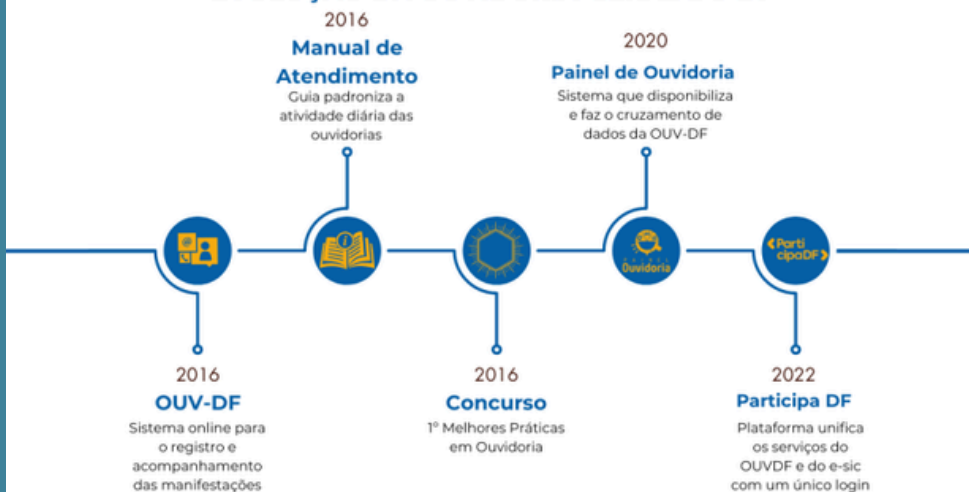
2016
Manual de Atendimento
Guia padroniza a atividade diária das ouvidorias

2020
Painel de Ouvidoria
Sistema que disponibiliza e faz o cruzamento de dados da OUV-DF

Painel Ouvidoria

Parti cipaDF

2016
OUV-DF
Sistema online para o registro e acompanhamento das manifestações

2016
Concurso
1º Melhores Práticas em Ouvidoria

2022
Participa DF
Plataforma unifica os serviços do OUVDF e do e-sic com um único login